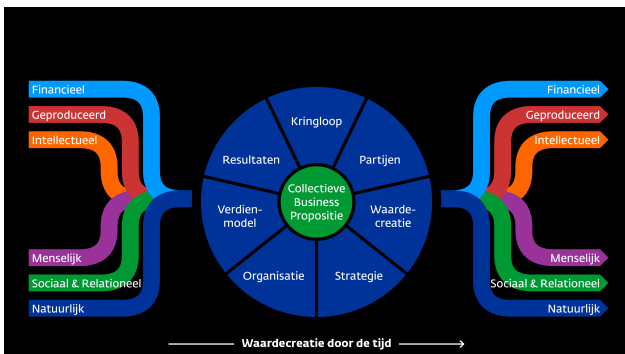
Financieel
Geproduceerd
Intellectueel
Menselijk
Sociaal & Relationeel
Natuurlijk

Kringloop
Partijen
Waardecreatie
Strategie
Organisatie
Verdienmodel
Resultaten
Collectieve Business Propositie

Financieel
Geproduceerd
Intellectueel
Menselijk
Sociaal & Relationeel
Natuurlijk

Waardecreatie door de tijd